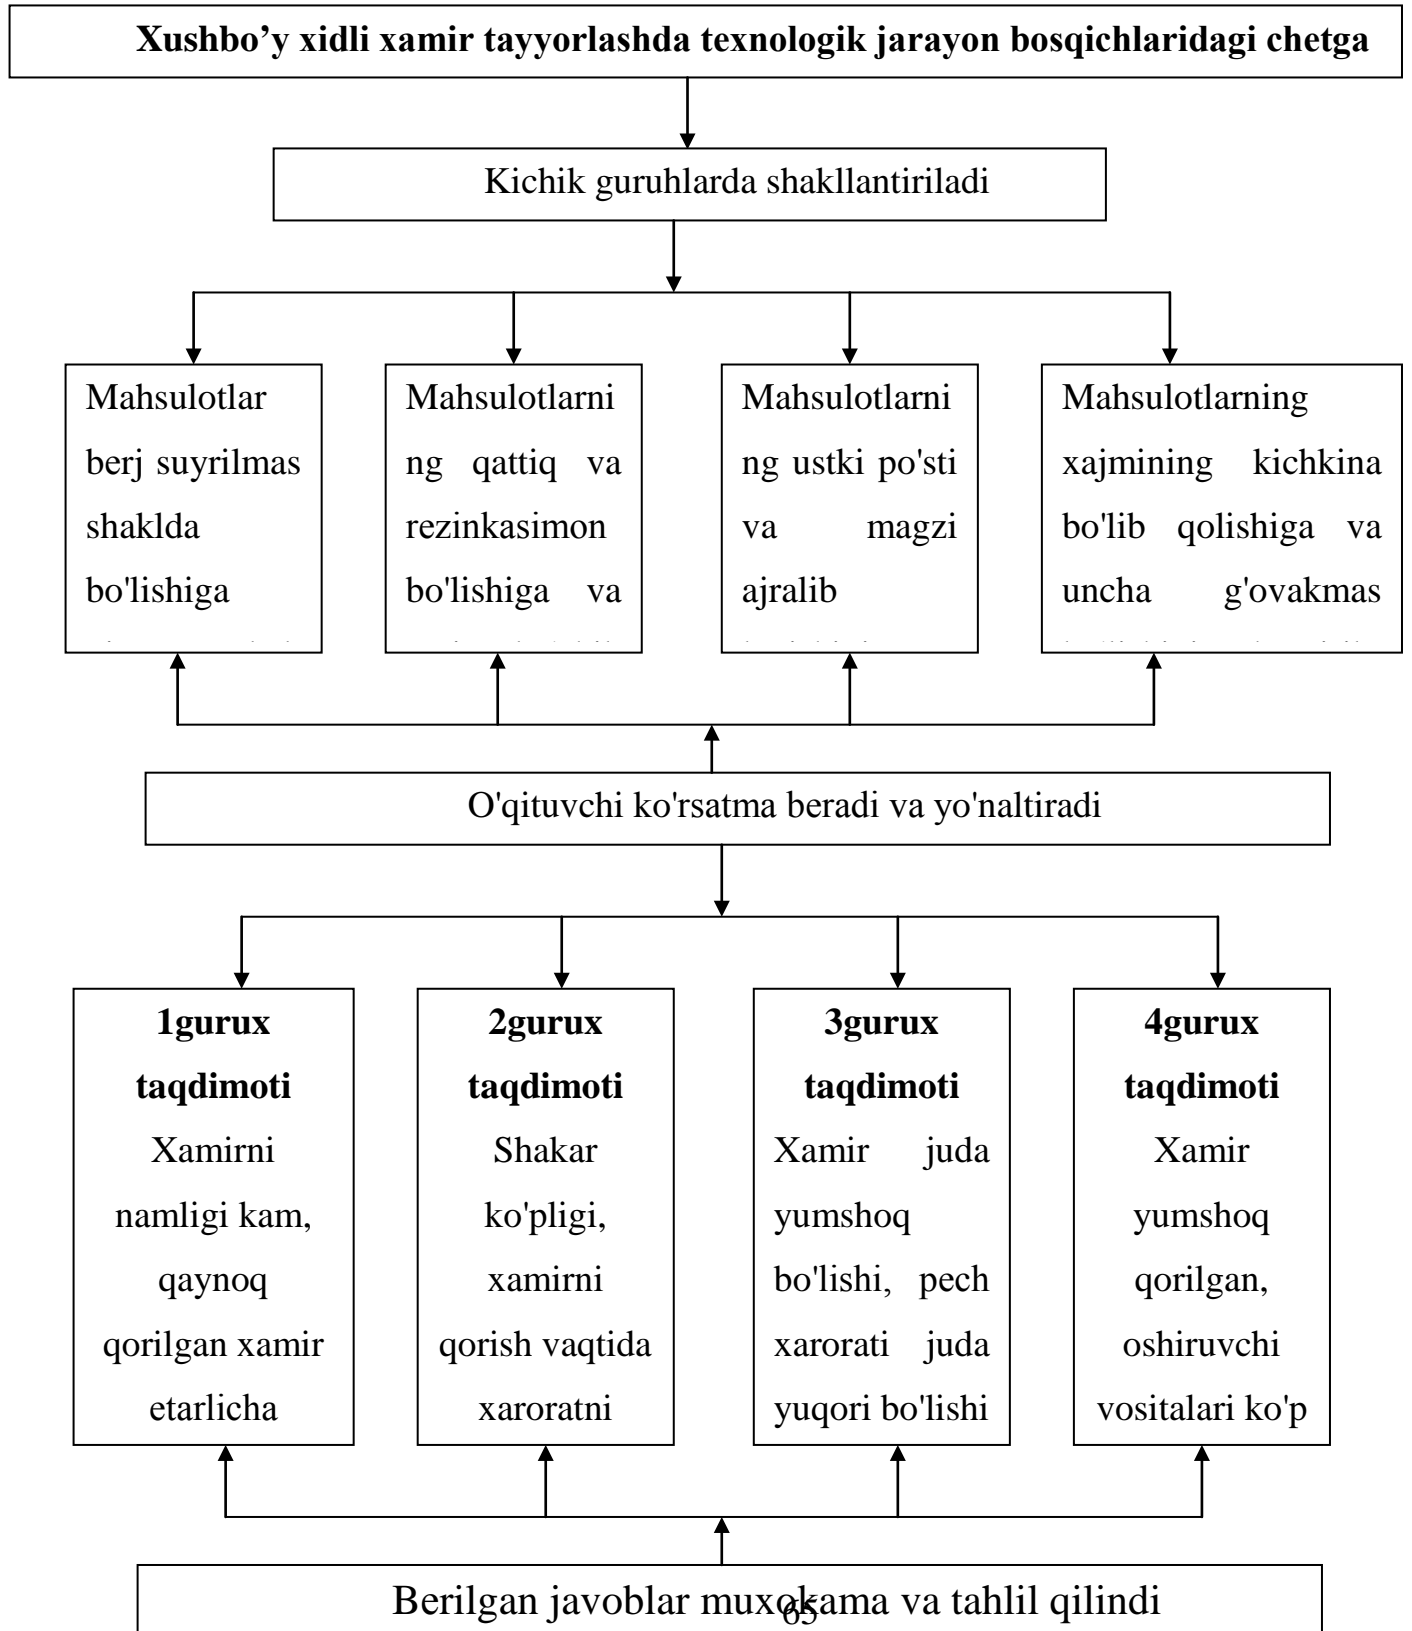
Xushbo’y xidli xamir tayyorlashda texnologik jarayon bosqichlaridagi chetga

Kichik guruhlarda shakllantiriladi

Mahsulotlar berj suyrilmas shaklda bo'lishiga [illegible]

Mahsulotlarning qattiq va rezinkasimon bo'lishiga va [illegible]

Mahsulotlarning ustki po'sti va magzi ajralib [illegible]

Mahsulotlarning xajmining kichkina bo'lib qolishiga va uncha g'ovakmas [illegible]

O'qituvchi ko'rsatma beradi va yo'naltiradi

**1gurux taqdimoti**
Xamirni namligi kam, qaynoq qorilgan xamir etarlicha

**2gurux taqdimoti**
Shakar ko'pligi, xamirni qorish vaqtida xaroratni

**3gurux taqdimoti**
Xamir juda yumshoq bo'lishi, pech xarorati juda yuqori bo'lishi

**4gurux taqdimoti**
Xamir yumshoq qorilgan, oshiruvchi vositalari ko'p

Berilgan javoblar muxokama va tahlil qilindi

65